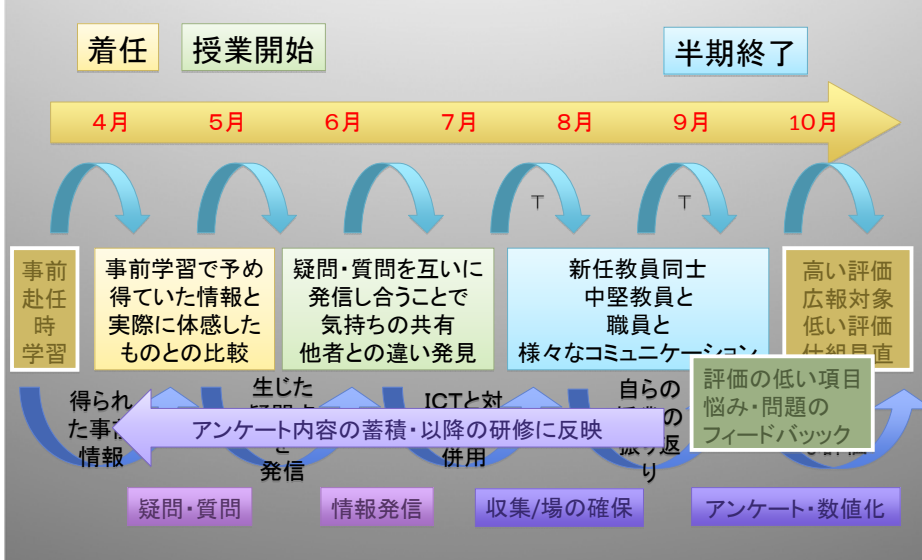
着任

授業開始

半期終了

4月　5月　6月　7月　8月　9月　10月

事前赴任時学習

事前学習で予め得ていた情報と実際に体感したものとの比較

疑問・質問を互いに発信し合うことで気持ちの共有 他者との違い発見

新任教員同士 中堅教員と 職員と 様々なコミュニケーション

高い評価 広報対象 低い評価 仕組見直

得られた事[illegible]情報

生じた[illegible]と発信

ICTと対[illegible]併用

自らの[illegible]の振り返り

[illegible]評価

アンケート内容の蓄積・以降の研修に反映

評価の低い項目 悩み・問題の フィードバック

疑問・質問

情報発信

収集/場の確保

アンケート・数値化